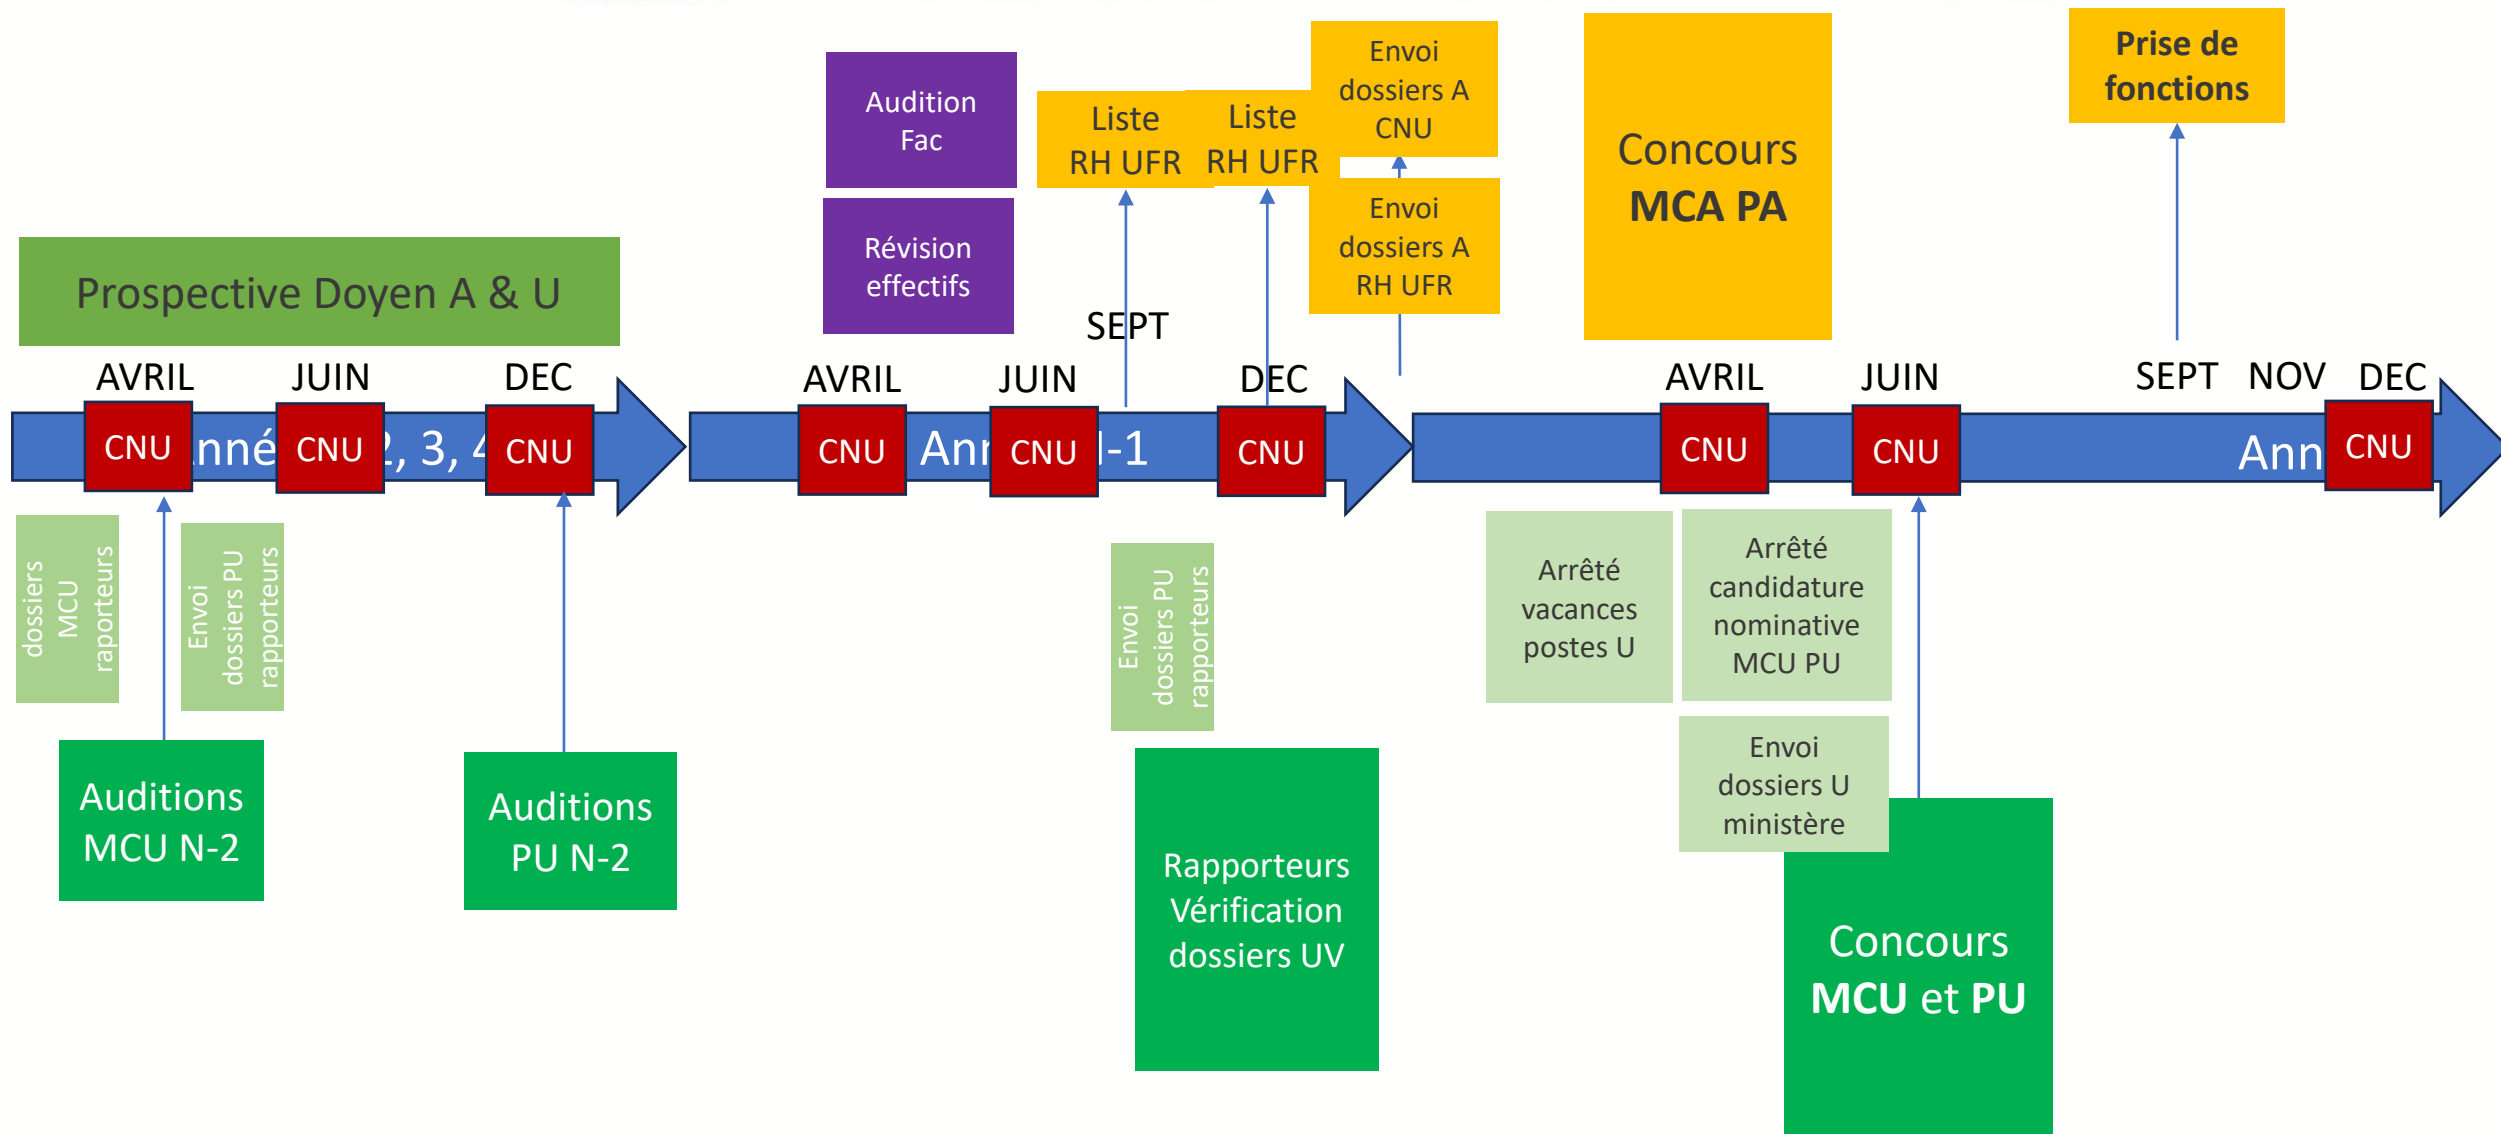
Audition Fac

Révision effectifs

Liste RH UFR

Liste RH UFR

Envoi dossiers A CNU

Envoi dossiers A RH UFR

Concours **MCA PA**

**Prise de fonctions**

Prospective Doyen A & U

SEPT

AVRIL JUIN DEC

CNU nné CNU 2, 3, 4 CNU

AVRIL JUIN DEC

CNU Ann CNU N-1 CNU

AVRIL JUIN SEPT NOV DEC

CNU CNU Ann CNU

dossiers MCU raporteurs

Envoi dossiers PU rapporteurs

Auditions MCU N-2

Auditions PU N-2

Envoi dossiers PU rapporteurs

Rapporteurs Vérification dossiers UV

Arrêté vacances postes U

Arrêté candidature nominative MCU PU

Envoi dossiers U ministère

Concours **MCU** et **PU**